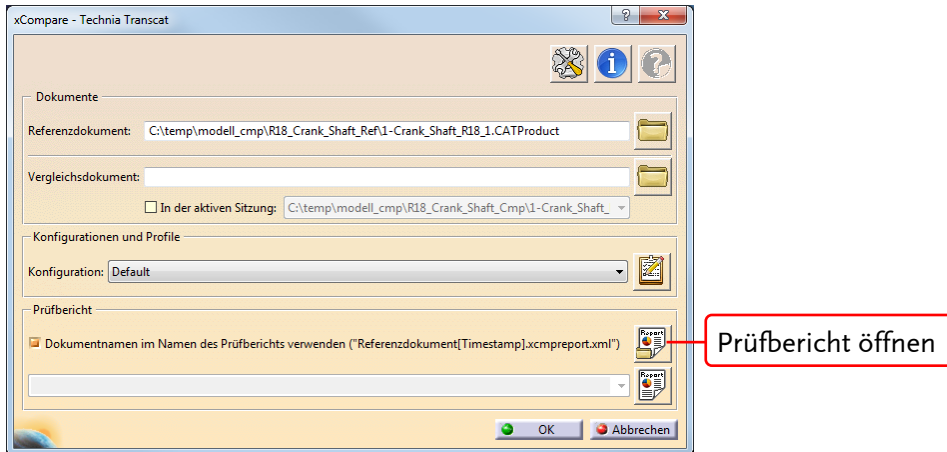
xCompare - Technia Transcat

?

Dokumente

Referenzdokument: C:\temp\modell_cmp\R18_Crank_Shaft_Ref\1-Crank_Shaft_R18_1.CATProduct

Vergleichsdokument:

In der aktiven Sitzung: C:\temp\modell_cmp\R18_Crank_Shaft_Cmp\1-Crank_Shaft_

Konfigurationen und Profile

Konfiguration: Default

Prüfbericht

Dokumentnamen im Namen des Prüfberichts verwenden ("Referenzdokument[Timestamp].xcmpreport.xml")

Report

Report

Prüfbericht öffnen

OK

Abbrechen